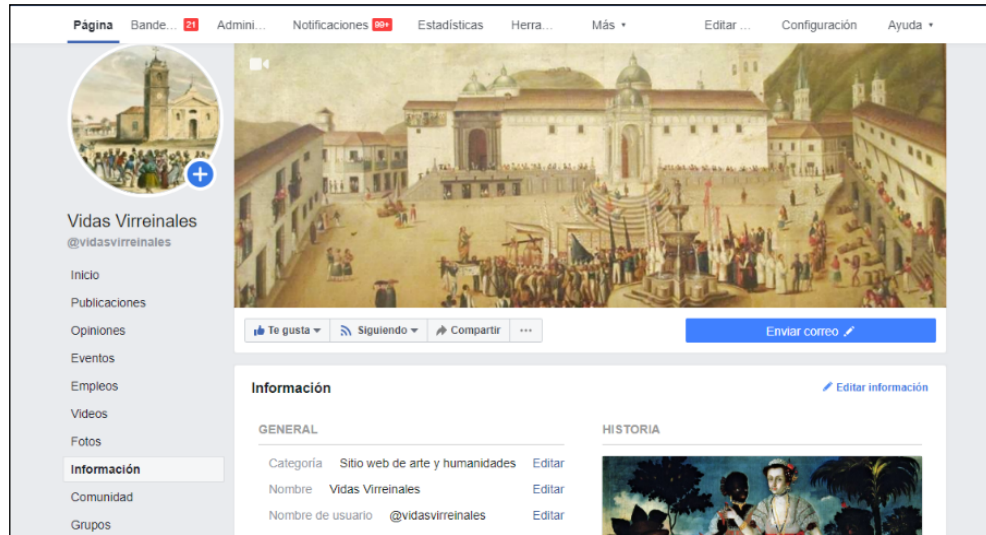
Página Bande... 21 Admini... Notificaciones 99+ Estadísticas Herra... Más ▾ Editar ... Configuración Ayuda ▾

Vidas Virreinales
@vidasvirreinales

Inicio
Publicaciones
Opiniones
Eventos
Empleos
Videos
Fotos
Información
Comunidad
Grupos

Te gusta ▾ Siguiendo ▾ Compartir ···

Enviar correo

Información

Editar información

GENERAL

Categoría Sitio web de arte y humanidades Editar
Nombre Vidas Virreinales Editar
Nombre de usuario @vidasvirreinales Editar

HISTORIA